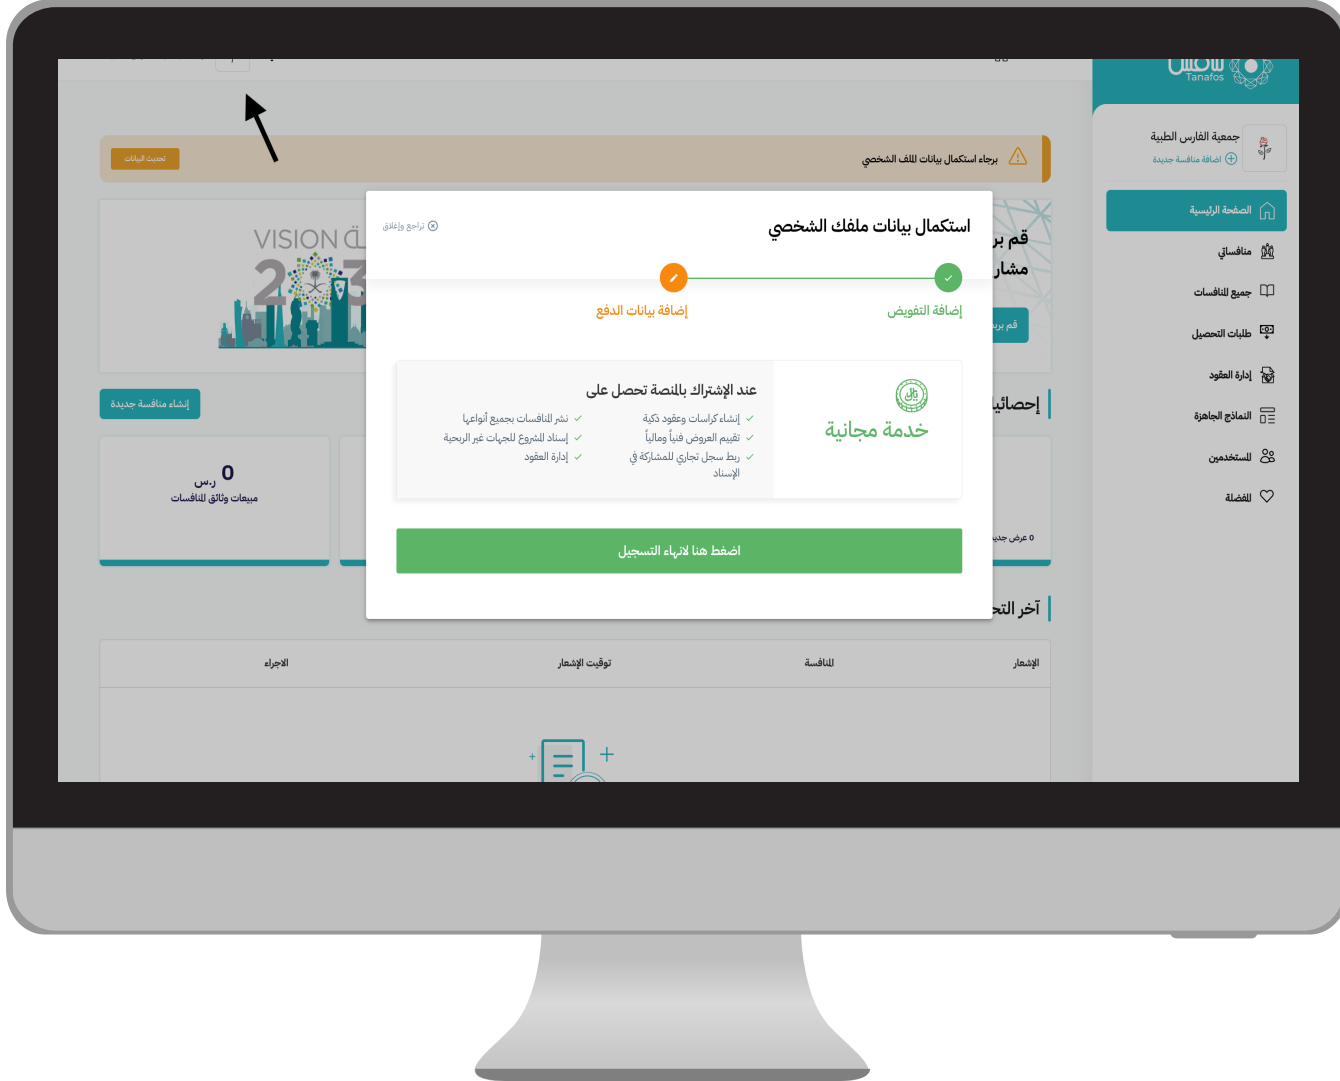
Tanafos

جمعية الفارس الطبية
إضافة منافسة جديدة

الصفحة الرئيسية
منافساتي
جميع المنافسات
طلبات التحصيل
إدارة العقود
النماذج الجاهزة
المستخدمين
المفضلة

تحديث البيانات
برجاء استكمال بيانات الملف الشخصي

VISION 2030

قم بر
مشار
قم برب

إنشاء منافسة جديدة
إحصائيا

0 ر.س
مبيعات وثائق المنافسات

0 عرض جديد

آخر التن

| الإشعار | المنافسة | توقيت الإشعار | الاجراء |
|---|---|---|---|

استكمال بيانات ملفك الشخصي
تراجع وإغلاق

إضافة التفويض
إضافة بيانات الدفع

خدمة مجانية

عند الإشتراك بالمنصة تحصل على
✓ إنشاء كراسات وعقود ذكية
✓ تقييم العروض فنياً ومالياً
✓ ربط سجل تجاري للمشاركة في الإسناد
✓ نشر المنافسات بجميع أنواعها
✓ إسناد المشروع للجهات غير الربحية
✓ إدارة العقود

اضغط هنا لانهاء التسجيل